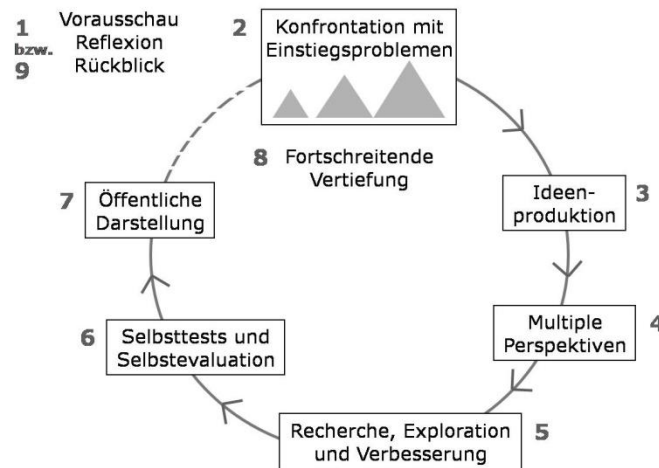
1
bzw.
9

Vorausschau
Reflexion
Rückblick

2 Konfrontation mit Einstiegsproblemen

8 Fortschreitende Vertiefung

3 Ideenproduktion

4 Multiple Perspektiven

5 Recherche, Exploration und Verbesserung

6 Selbsttests und Selbstevaluation

7 Öffentliche Darstellung